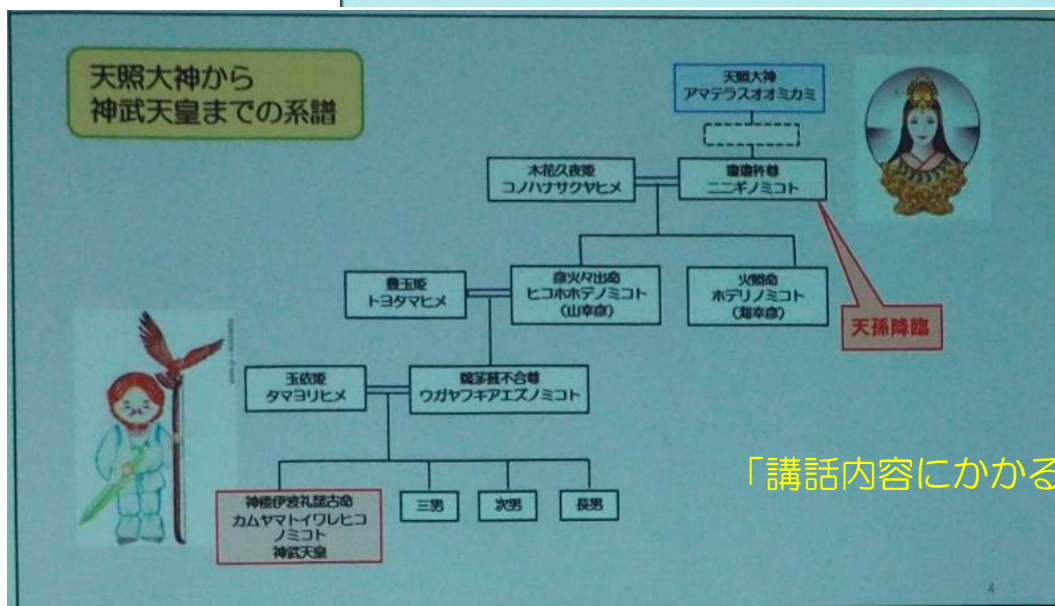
天照大神から
神武天皇までの系譜

天照大神
アマテラスオオミカミ

木花久夜姫
コノハナサクヤヒメ

瓊瓊杵尊
ニニギノミコト

豊玉姫
トヨタマヒメ

彦火火出見
ヒコホホデノミコト
(山幸彦)

火照命
ホデリノミコト
(海幸彦)

天孫降臨

玉依姫
タマヨリヒメ

鸕鶿草葺不合尊
ウガヤフキアエズノミコト

神倭伊波礼毘古命
カムヤマトイワレヒコ
ノミコト
神武天皇

三男

次男

長男

「講話内容にかかる

4